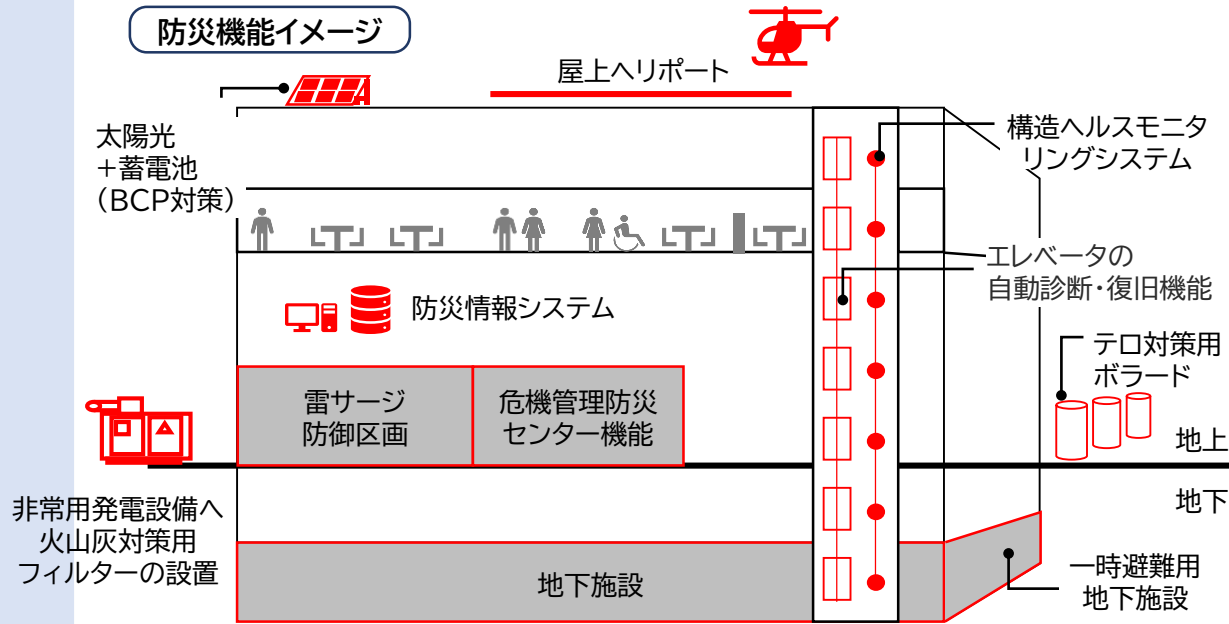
防災機能イメージ

屋上へリポート

太陽光
+蓄電池
（BCP対策）

構造ヘルスモニタリングシステム

エレベータの
自動診断・復旧機能

防災情報システム

テロ対策用
ボラード

雷サージ
防御区画

危機管理防災
センター機能

地上

地下

非常用発電設備へ
火山灰対策用
フィルターの設置

地下施設

一時避難用
地下施設